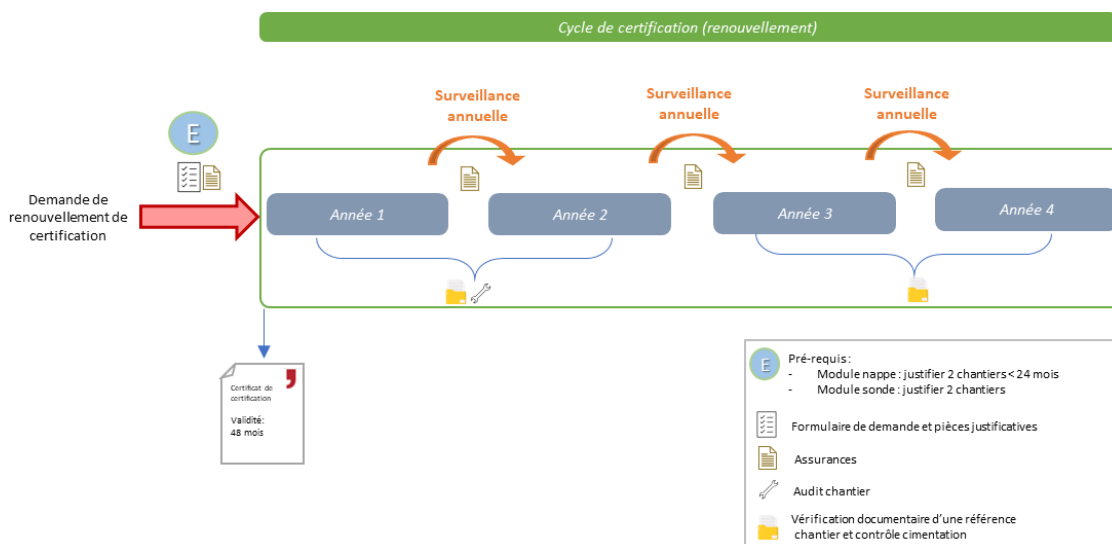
Cycle de certification (renouvellement)

E

Demande de renouvellement de certification

Surveillance annuelle

Surveillance annuelle

Surveillance annuelle

Année 1

Année 2

Année 3

Année 4

Certificat de certification

Validité: 48 mois

E

Pré-requis :
- Module nappe : justifier 2 chantiers < 24 mois
- Module sonde : justifier 2 chantiers

Formulaire de demande et pièces justificatives

Assurances

Audit chantier

Vérification documentaire d'une référence chantier et contrôle cimentation